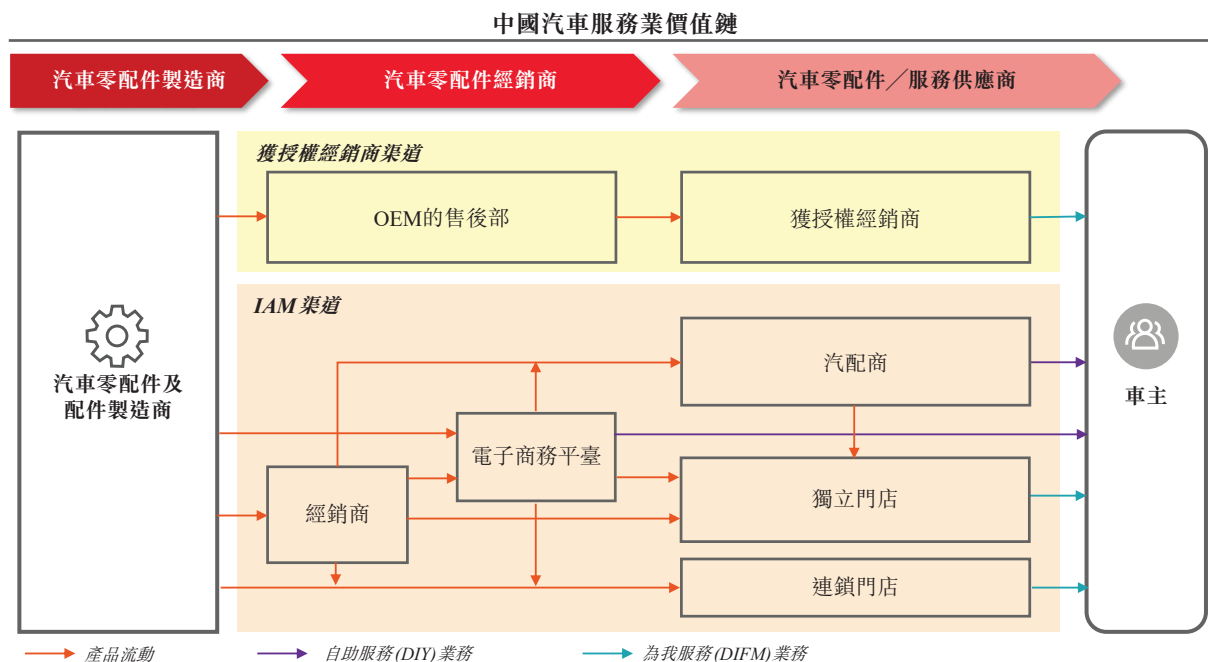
中國汽車服務業價值鏈

汽車零配件製造商

汽車零配件經銷商

汽車零配件／服務供應商

獲授權經銷商渠道

OEM的售後部

獲授權經銷商

IAM 渠道

汽車零配件及配件製造商

汽配商

電子商務平臺

經銷商

獨立門店

連鎖門店

車主

產品流動

自助服務(DIY) 業務

為我服務(DIFM) 業務